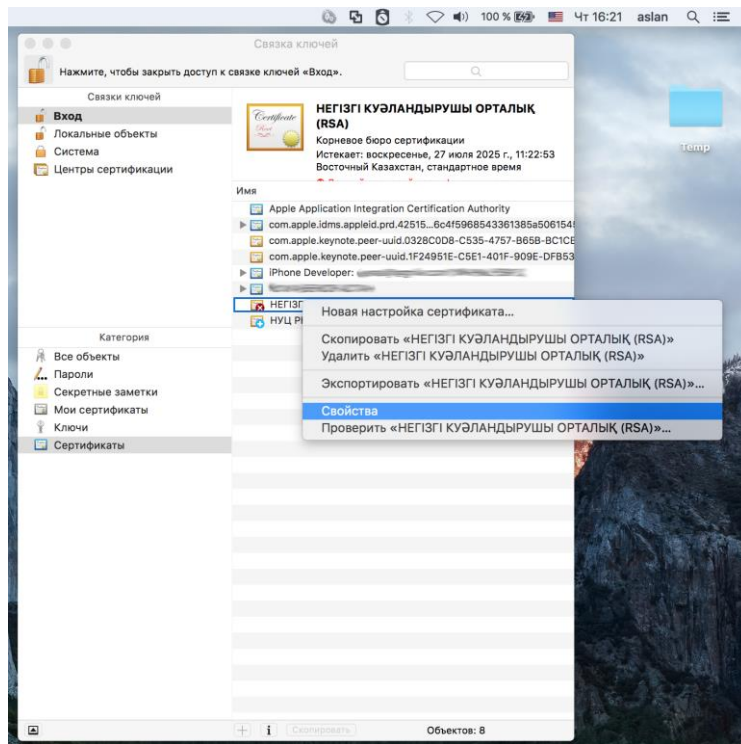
100 % Чт 16:21 aslan

Связка ключей

Нажмите, чтобы закрыть доступ к связке ключей «Вход».

Связки ключей
Вход
Локальные объекты
Система
Центры сертификации

Certificate Root

НЕГІЗГІ КУӘЛАНДЫРУШЫ ОРТАЛЫҚ (RSA)
Корневое бюро сертификации
Истекает: воскресенье, 27 июля 2025 г., 11:22:53 Восточный Казахстан, стандартное время

Имя
Apple Application Integration Certification Authority
com.apple.idms.appleid.prd.42515...6c4f5968543361385a50615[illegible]
com.apple.keynote.peer-uuid.0328C0D8-C535-4757-B65B-BC1C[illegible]
com.apple.keynote.peer-uuid.1F24951E-C5E1-401F-909E-DFB53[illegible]
iPhone Developer: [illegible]
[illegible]
НЕГІЗГ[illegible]
НУЦ Р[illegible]

Новая настройка сертификата...
Скопировать «НЕГІЗГІ КУӘЛАНДЫРУШЫ ОРТАЛЫҚ (RSA)»
Удалить «НЕГІЗГІ КУӘЛАНДЫРУШЫ ОРТАЛЫҚ (RSA)»
Экспортировать «НЕГІЗГІ КУӘЛАНДЫРУШЫ ОРТАЛЫҚ (RSA)»...
Свойства
Проверить «НЕГІЗГІ КУӘЛАНДЫРУШЫ ОРТАЛЫҚ (RSA)»...

Категория
Все объекты
Пароли
Секретные заметки
Мои сертификаты
Ключи
Сертификаты

Temp

+ i Скопировать Объектов: 8